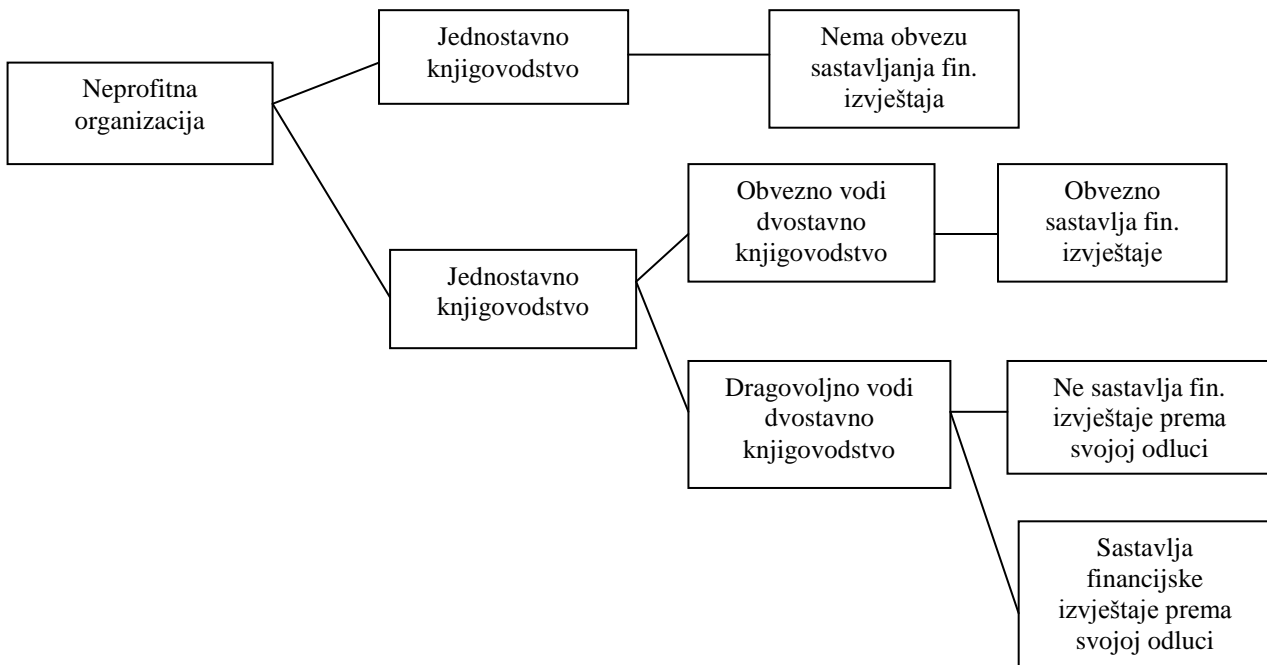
Neprofitna organizacija

Jednostavno knjigovodstvo

Nema obvezu sastavljanja fin. izvještaja

Jednostavno knjigovodstvo

Obvezno vodi dvostavno knjigovodstvo

Obvezno sastavlja fin. izvještaje

Dragovoljno vodi dvostavno knjigovodstvo

Ne sastavlja fin. izvještaje prema svojoj odluci

Sastavlja financijske izvještaje prema svojoj odluci